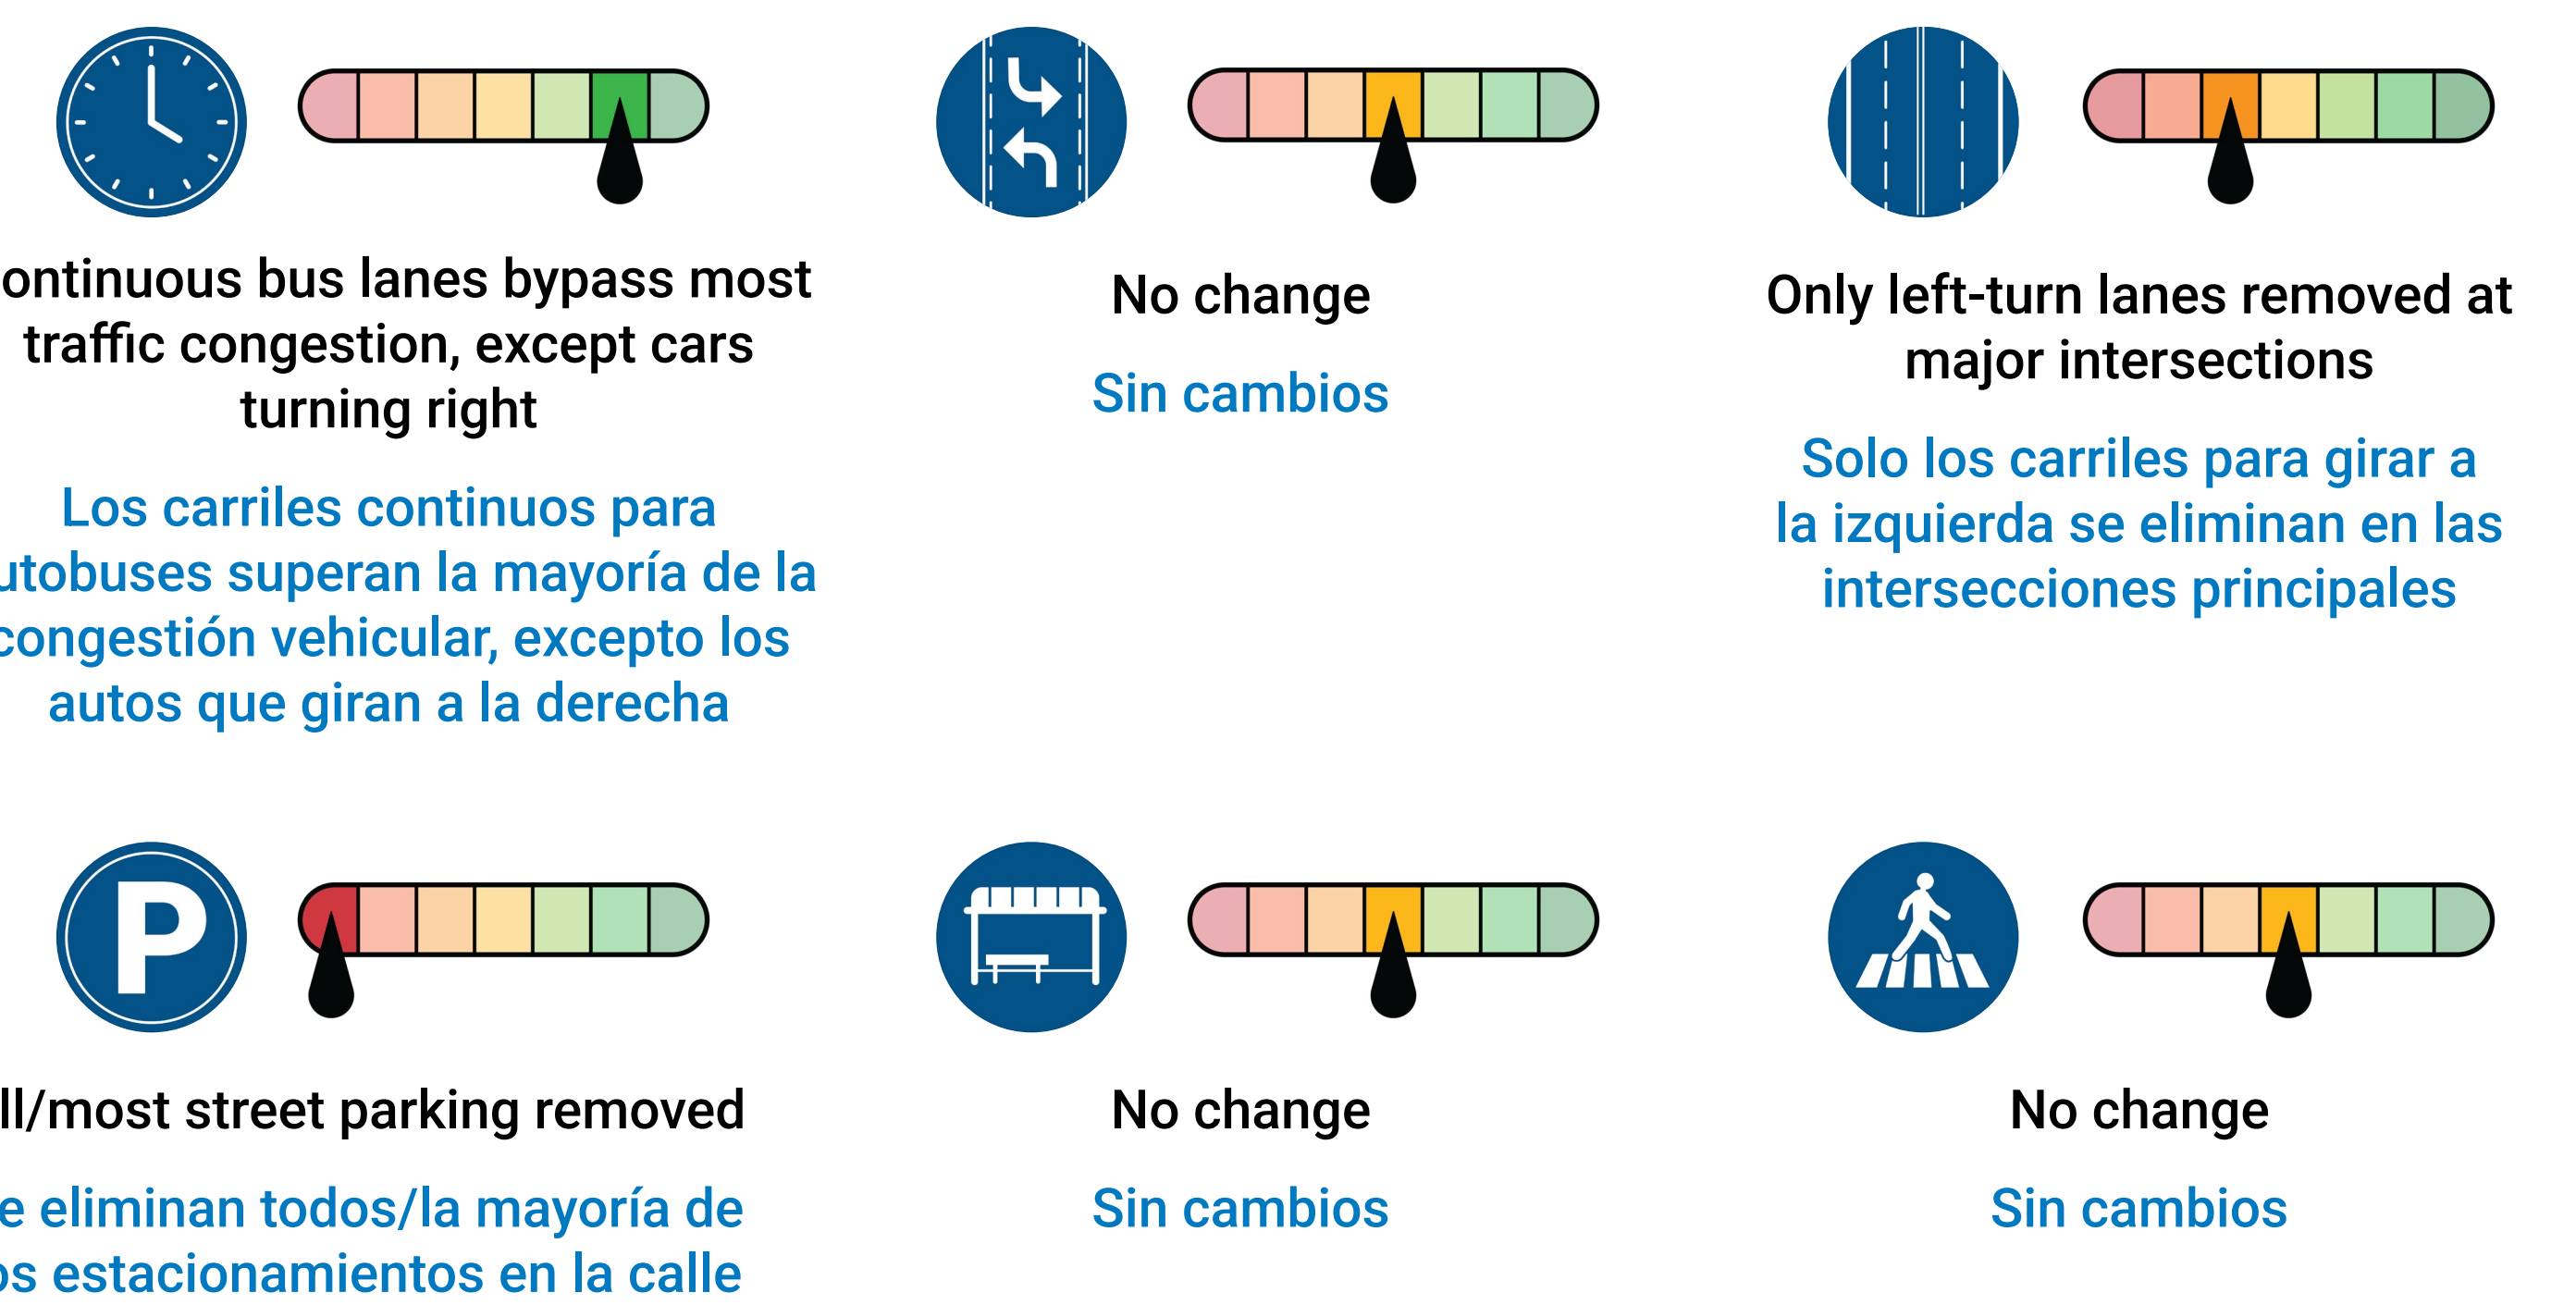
ontinuous bus lanes bypass most traffic congestion, except cars turning right

Los carriles continuos para utobuses superan la mayoría de la congestión vehicular, excepto los autos que giran a la derecha

No change

Sin cambios

Only left-turn lanes removed at major intersections

Solo los carriles para girar a la izquierda se eliminan en las intersecciones principales

ll/most street parking removed

e eliminan todos/la mayoría de os estacionamientos en la calle

No change

Sin cambios

No change

Sin cambios